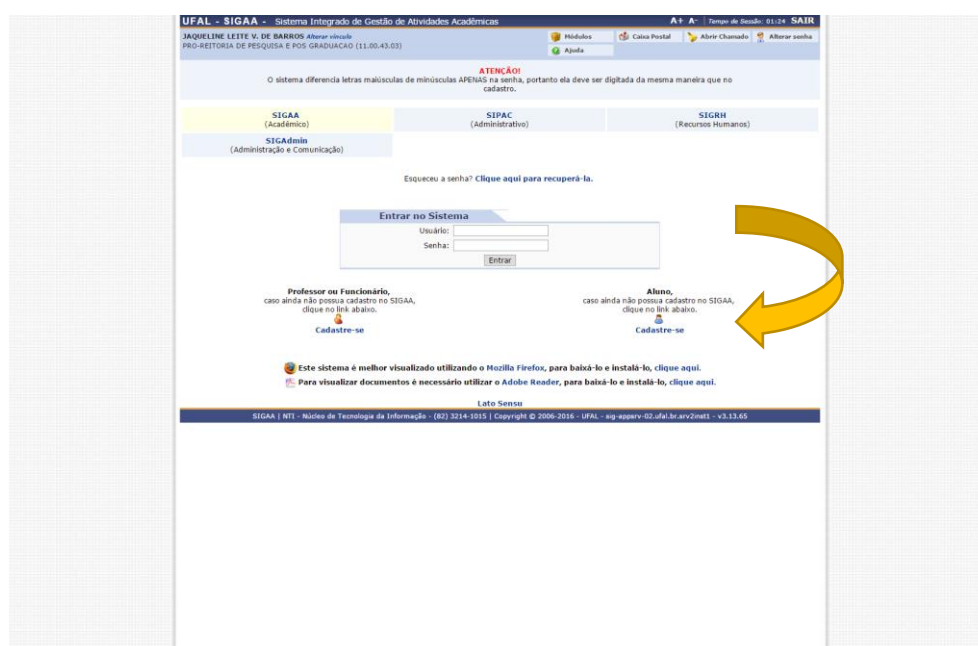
UFAL - SIGAA - Sistema Integrado de Gestão de Atividades Acadêmicas

A+ A- Tempo de Sessão: 01:24 SAIR

JAQUELINE LEITE V. DE BARROS Alterar vínculo
PRO-REITORIA DE PESQUISA E POS GRADUACAO (11.00.43.03)

Módulos
Caixa Postal
Abrir Chamado
Alterar senha
Ajuda

ATENÇÃO!
O sistema diferencia letras maiúsculas de minúsculas APENAS na senha, portanto ela deve ser digitada da mesma maneira que no cadastro.

| SIGAA (Acadêmico) | SIPAC (Administrativo) | SIGRH (Recursos Humanos) |
|---|---|---|
| SIGAdmin (Administração e Comunicação) | | |

Esqueceu a senha? Clique aqui para recuperá-la.

Entrar no Sistema
Usuário:
Senha:
Entrar

Professor ou Funcionário,
caso ainda não possua cadastro no SIGAA, clique no link abaixo.
Cadastre-se

Aluno,
caso ainda não possua cadastro no SIGAA, clique no link abaixo.
Cadastre-se

Este sistema é melhor visualizado utilizando o Mozilla Firefox, para baixá-lo e instalá-lo, clique aqui.
Para visualizar documentos é necessário utilizar o Adobe Reader, para baixá-lo e instalá-lo, clique aqui.

Lato Sensu

SIGAA | NTI - Núcleo de Tecnologia da Informação - (82) 3214-1015 | Copyright © 2006-2016 - UFAL - sig-appsrv-02.ufal.br.srv2inst1 - v3.13.65